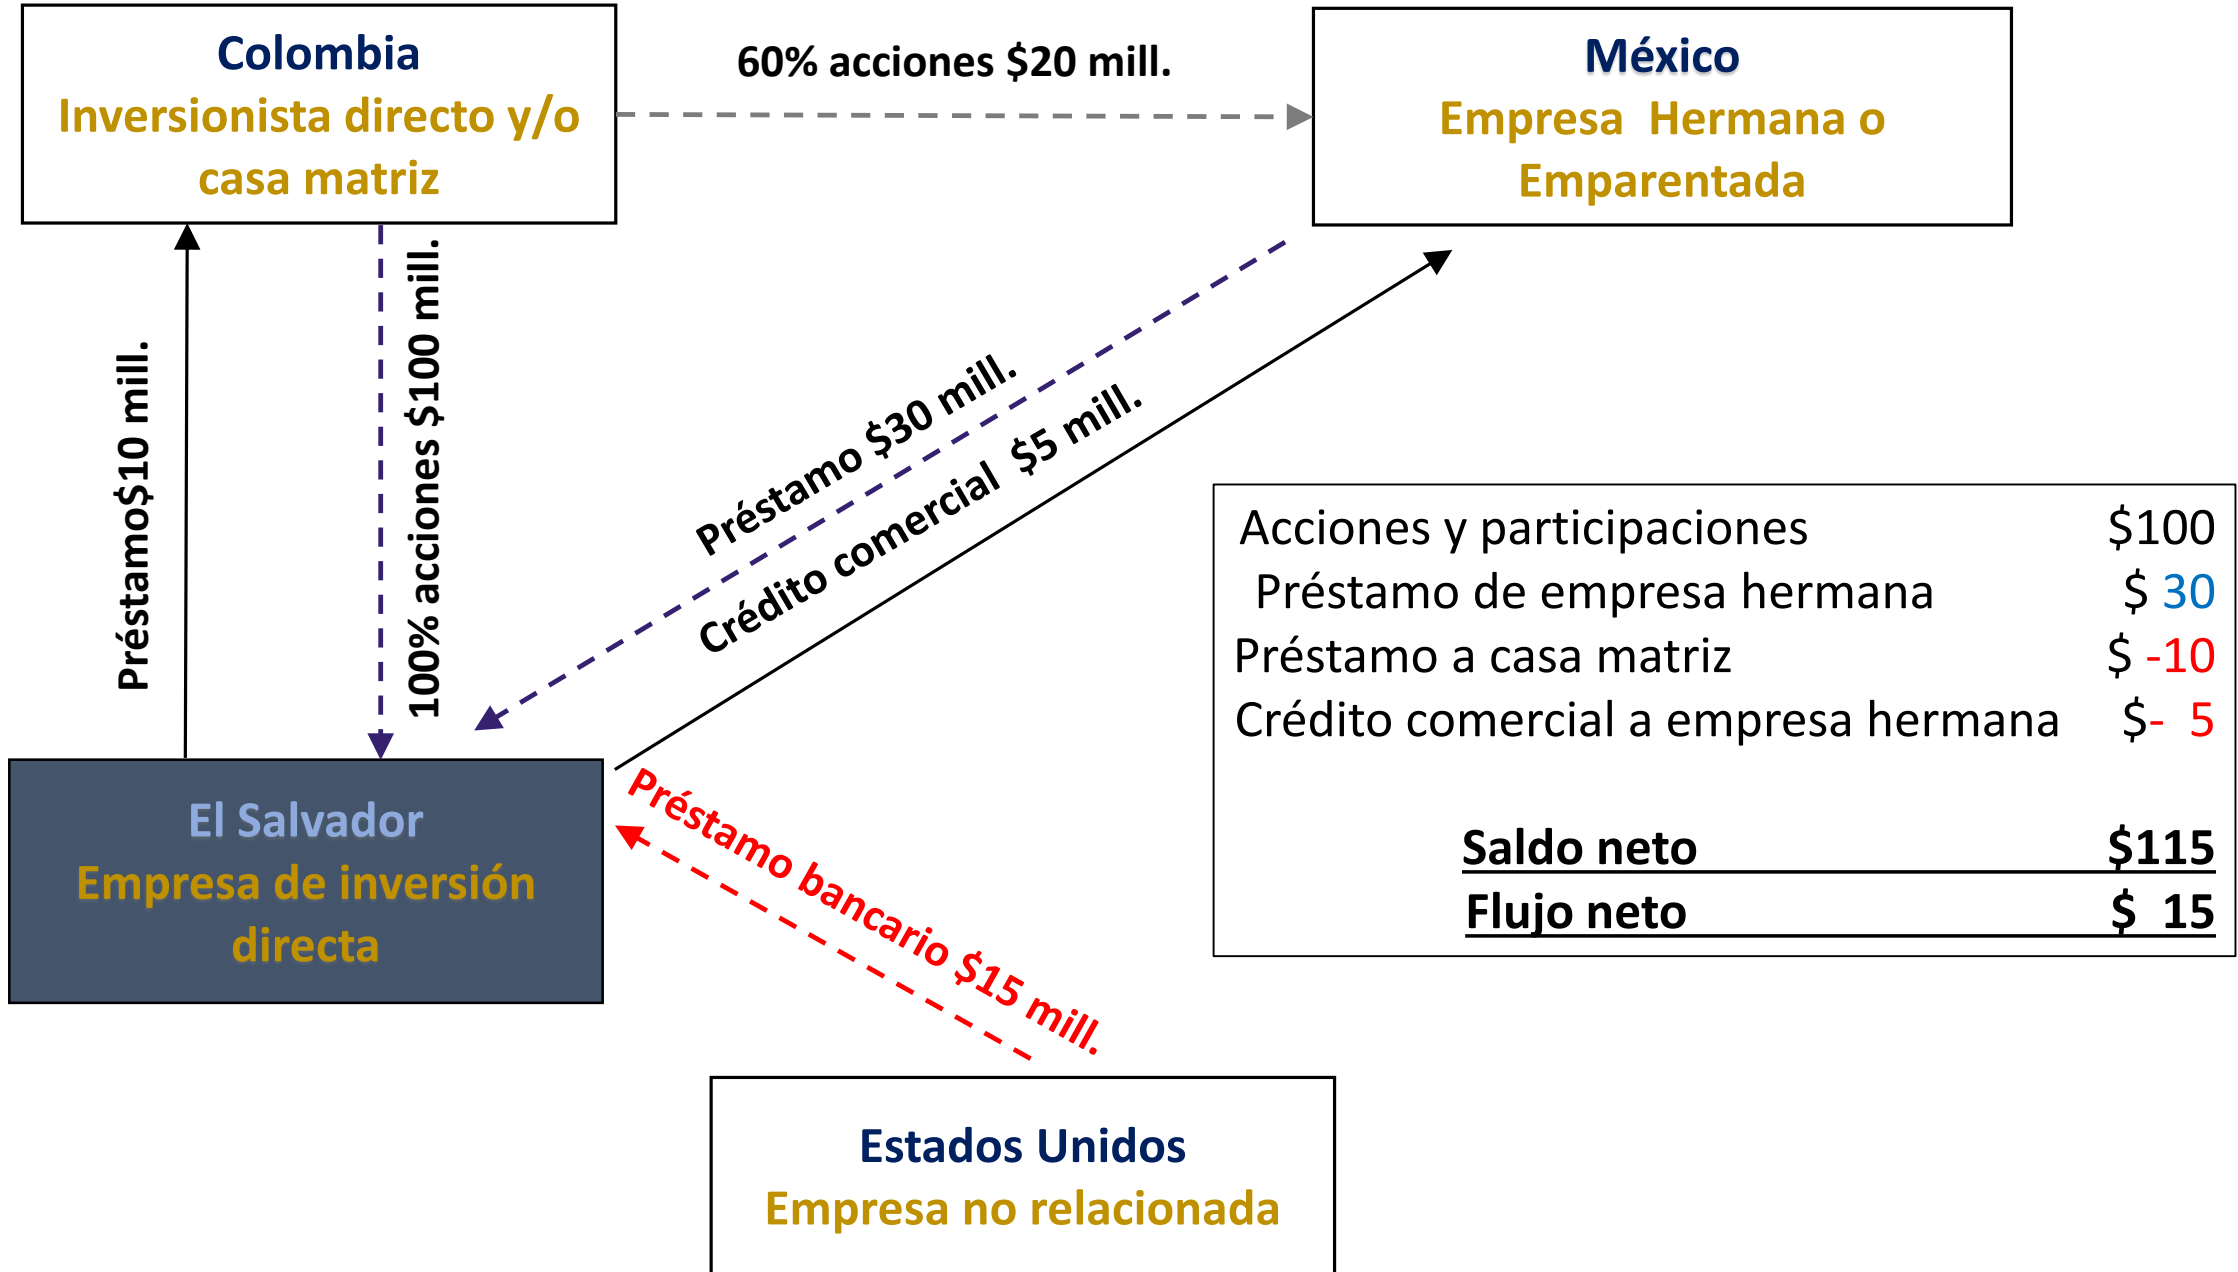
Colombia
Inversionista directo y/o casa matriz

60% acciones $20 mill.

México
Empresa Hermana o Emparentada

Préstamo$10 mill.

100% acciones $100 mill.

Préstamo $30 mill.

Crédito comercial $5 mill.

| Acciones y participaciones | $100 |
|---|---|
| Préstamo de empresa hermana | $ 30 |
| Préstamo a casa matriz | $ -10 |
| Crédito comercial a empresa hermana | $- 5 |
| Saldo neto | $115 |
| Flujo neto | $ 15 |

El Salvador
Empresa de inversión directa

Préstamo bancario $15 mill.

Estados Unidos
Empresa no relacionada